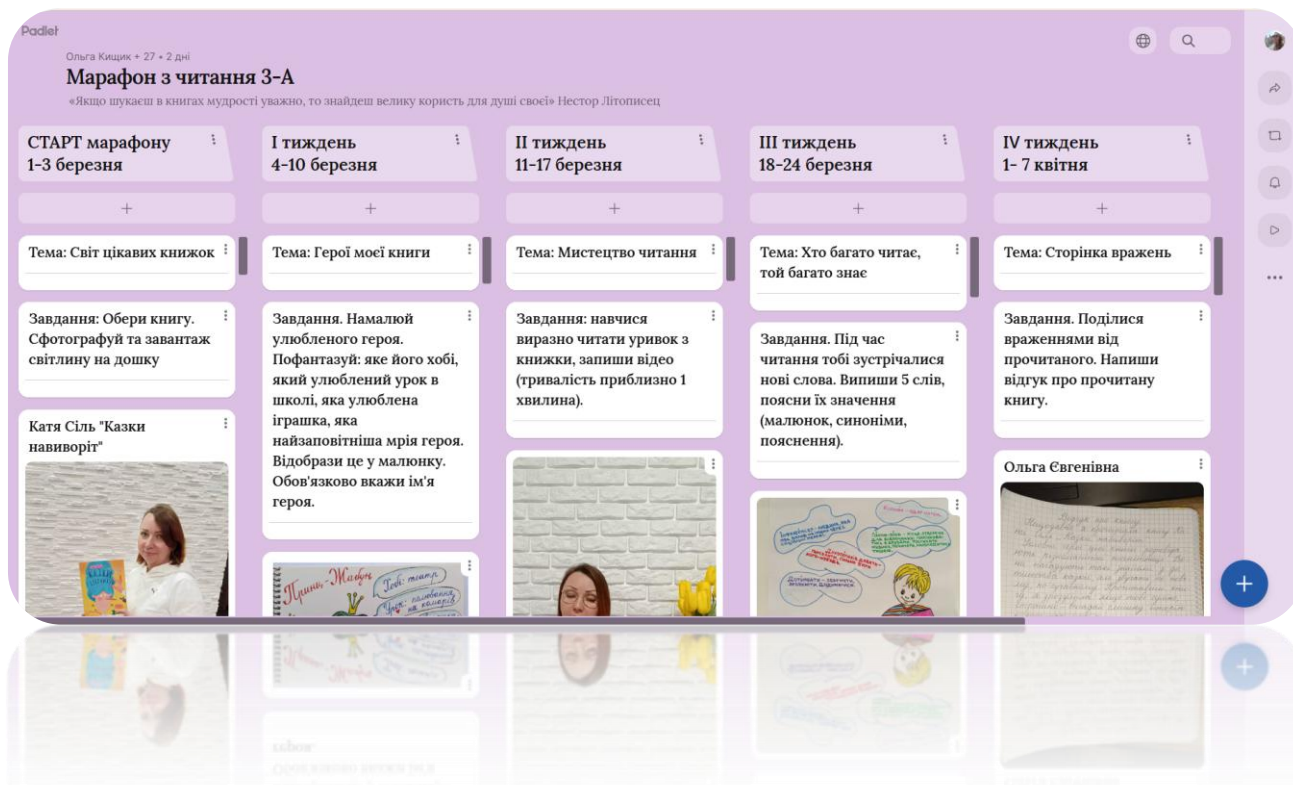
Padlet

Ольга Кищик • 27 • 2 дні

Марафон з читання 3-А

«Якщо шукаєш в книгах мудрості уважно, то знайдеш велику користь для душі своєї» Нестор Літописець

СТАРТ марафону
1-3 березня

+

Тема: Світ цікавих книжок

Завдання: Обери книгу. Сфотографуй та завантаж світлину на дошку

Катя Сіль "Казки навиворіт"

І тиждень
4-10 березня

+

Тема: Герої моєї книги

Завдання. Намалюй улюбленого героя. Пофантазуй: яке його хобі, який улюблений урок в школі, яка улюблена іграшка, яка найзаповітніша мрія героя. Відобрази це у малюнку. Обов'язково вкажи ім'я героя.

Пінкі-Жабка
Тобі: театр
Урок: малювання на камерах

ІІ тиждень
11-17 березня

+

Тема: Мистецтво читання

Завдання: навчися виразно читати уривок з книжки, запиши відео (тривалість приблизно 1 хвилина).

ІІІ тиждень
18-24 березня

+

Тема: Хто багато читає, той багато знає

Завдання. Під час читання тобі зустрічалися нові слова. Випиши 5 слів, поясни їх значення (малюнок, синоніми, пояснення).

IV тиждень
1- 7 квітня

+

Тема: Сторінка вражень

Завдання. Поділися враженнями від прочитаного. Напиши відгук про прочитану книгу.

Ольга Євгенівна

Відгук про книгу
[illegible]

+